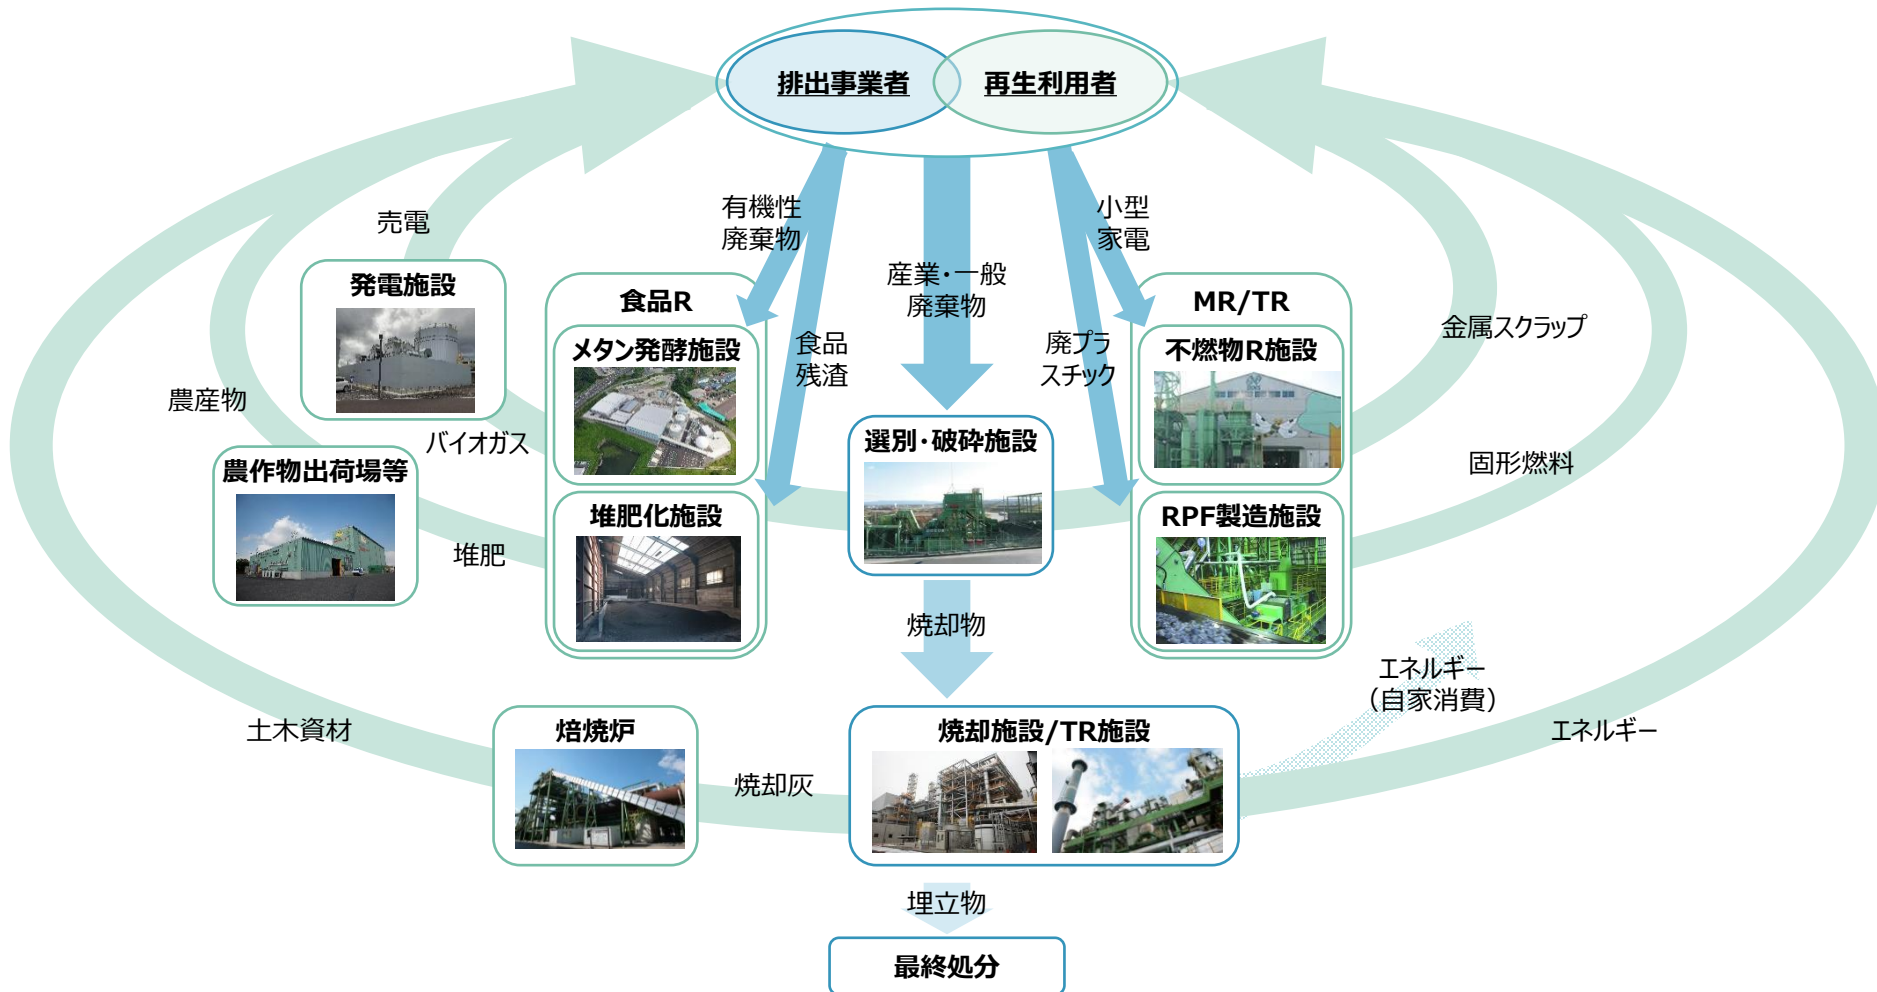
排出事業者

再生利用者

売電

有機性廃棄物

産業・一般廃棄物

小型家電

発電施設

食品R

MR/TR

金属スクラップ

メタン発酵施設

食品残渣

廃プラスチック

不燃物R施設

農産物

バイオガス

選別・破砕施設

農作物出荷場等

固形燃料

堆肥化施設

RPF製造施設

堆肥

焼却物

エネルギー（自家消費）

土木資材

焙焼炉

焼却施設/TR施設

エネルギー

焼却灰

埋立物

最終処分